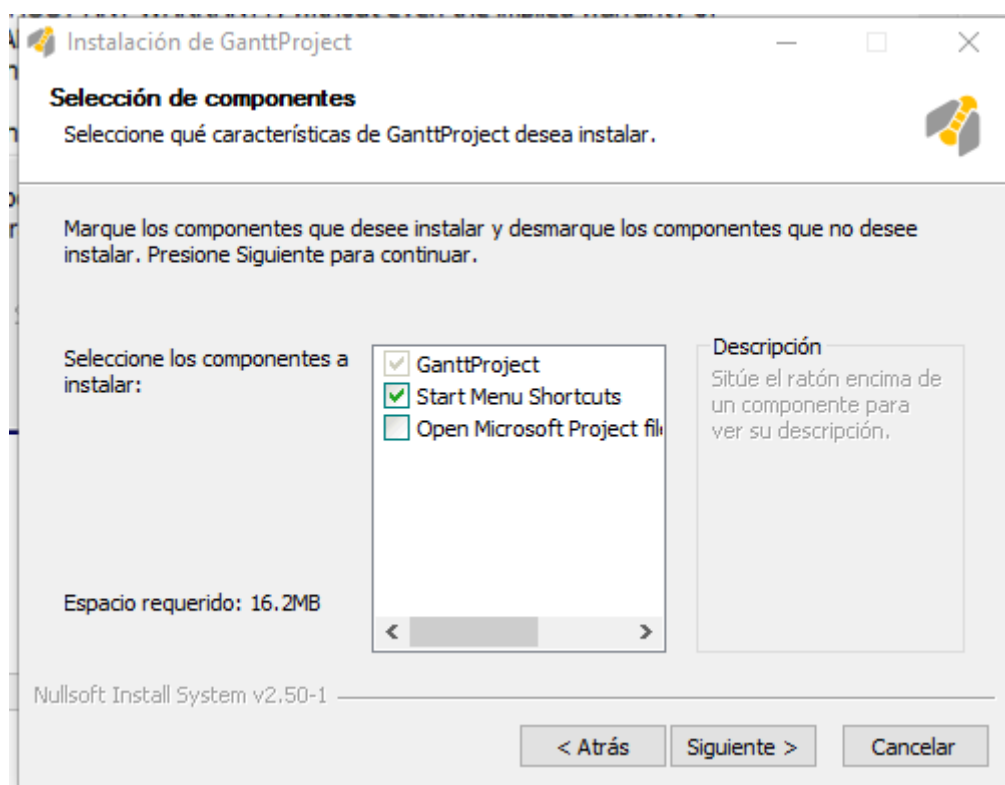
Instalación de GanttProject

Selección de componentes
Seleccione qué características de GanttProject desea instalar.

Marque los componentes que desee instalar y desmarque los componentes que no desee instalar. Presione Siguiente para continuar.

Seleccione los componentes a instalar:

GanttProject
Start Menu Shortcuts
Open Microsoft Project fil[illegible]

Descripción
Sitúe el ratón encima de un componente para ver su descripción.

Espacio requerido: 16.2MB

Nullsoft Install System v2.50-1

< Atrás
Siguiente >
Cancelar